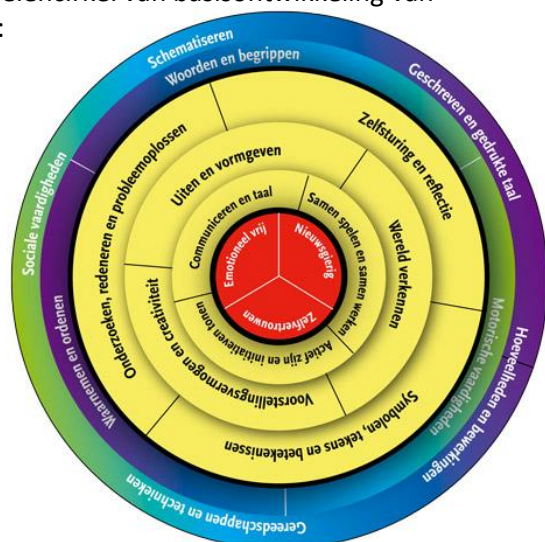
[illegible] van basisontwikkeling van
:

Schematiseren
Woorden en begrippen
Geschreven en gedrukte taal
Hoeveelheden en bewerkingen
Motorische vaardigheden
Gereedschappen en technieken
Waarnemen en ordenen
Sociale vaardigheden

Onderzoeken, redeneren en probleemoplossen
Zelfsturing en reflectie
Wereld verkennen
Symbolen, tekens en betekenissen
Voorstellingsvermogen en creativiteit

Uiten en vormgeven
Samen spelen en samen werken
Actief zijn en initiatieven tonen
Communiceren en taal

Emotioneel vrij
Nieuwsgierig
Zelfvertrouwen